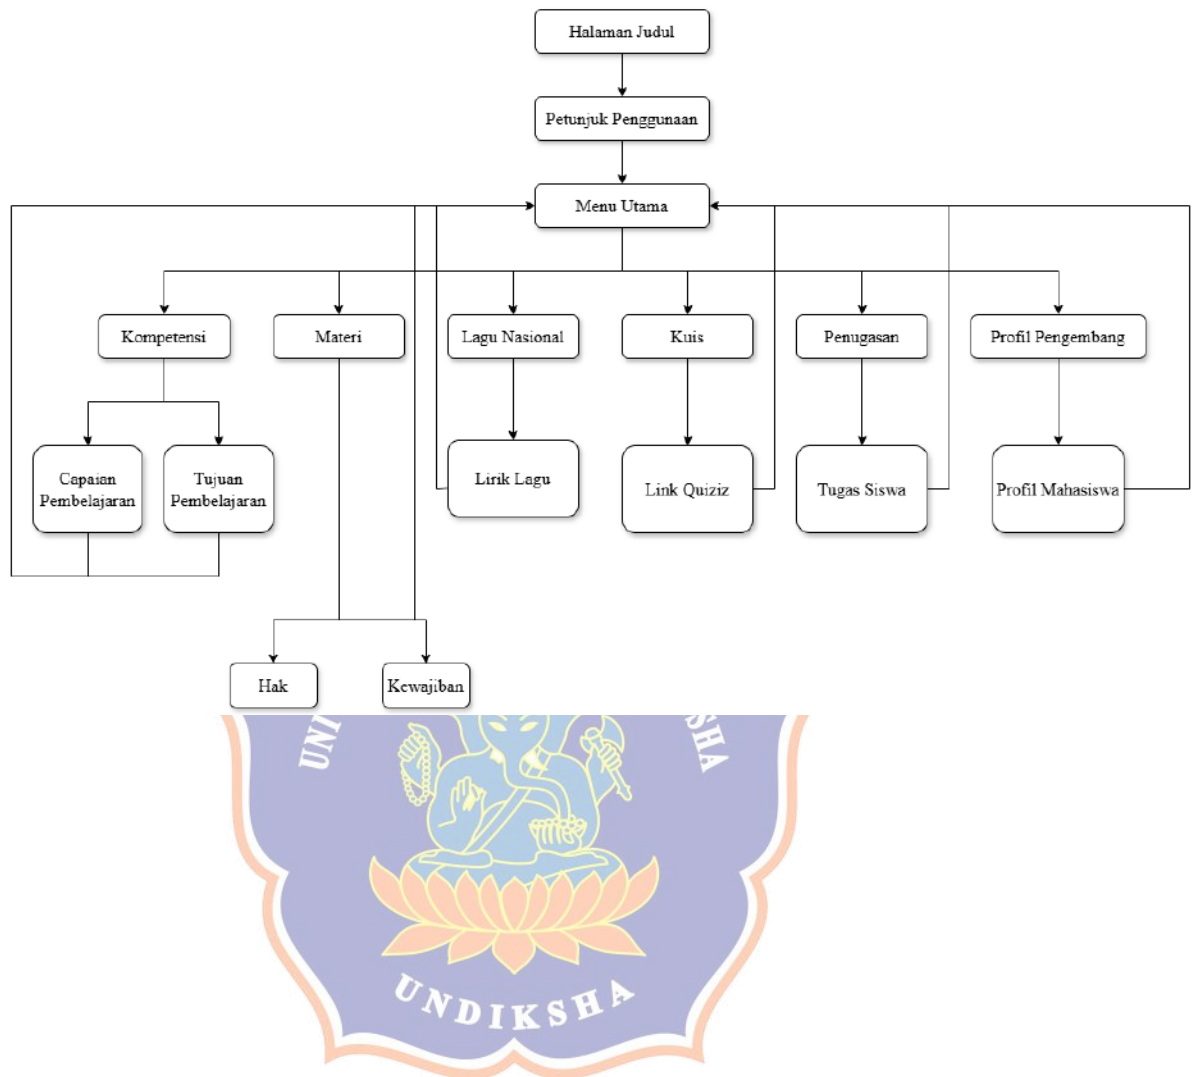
Halaman Judul

Petunjuk Penggunaan

Menu Utama

Kompetensi

Materi

Lagu Nasional

Kuis

Penugasan

Profil Pengembang

Capaian Pembelajaran

Tujuan Pembelajaran

Lirik Lagu

Link Quiziz

Tugas Siswa

Profil Mahasiswa

Hak

Kewajiban

UNI

SHA

UNDIKSHA